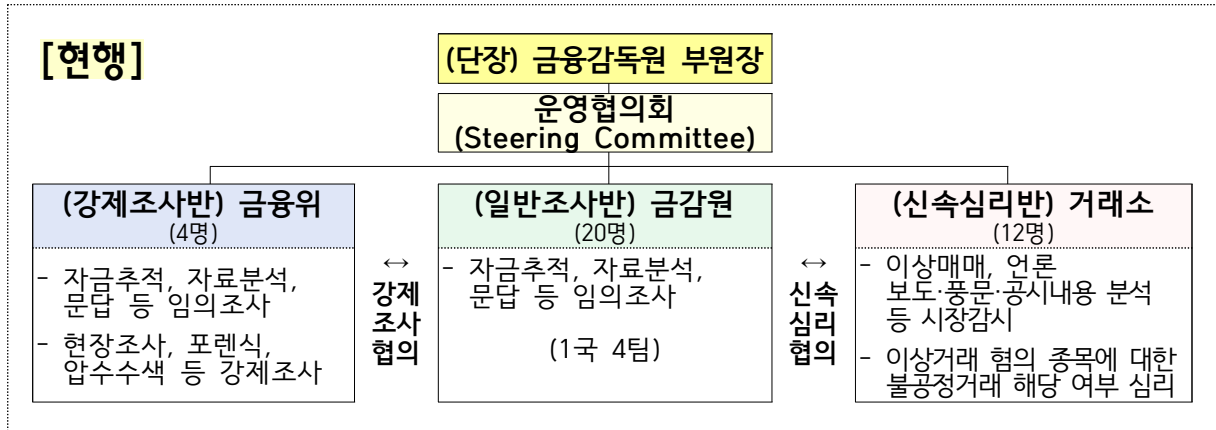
[현행]

(단장) 금융감독원 부원장

운영협의회
(Steering Committee)

(강제조사반) 금융위
(4명)

- 자금추적, 자료분석, 문답 등 임의조사
- 현장조사, 포렌식, 압수수색 등 강제조사

↔
강제
조사
협의

(일반조사반) 금감원
(20명)

- 자금추적, 자료분석, 문답 등 임의조사

(1국 4팀)

↔
신속
심리
협의

(신속심리반) 거래소
(12명)

- 이상매매, 언론 보도·풍문·공시내용 분석 등 시장감시
- 이상거래 혐의 종목에 대한 불공정거래 해당 여부 심리